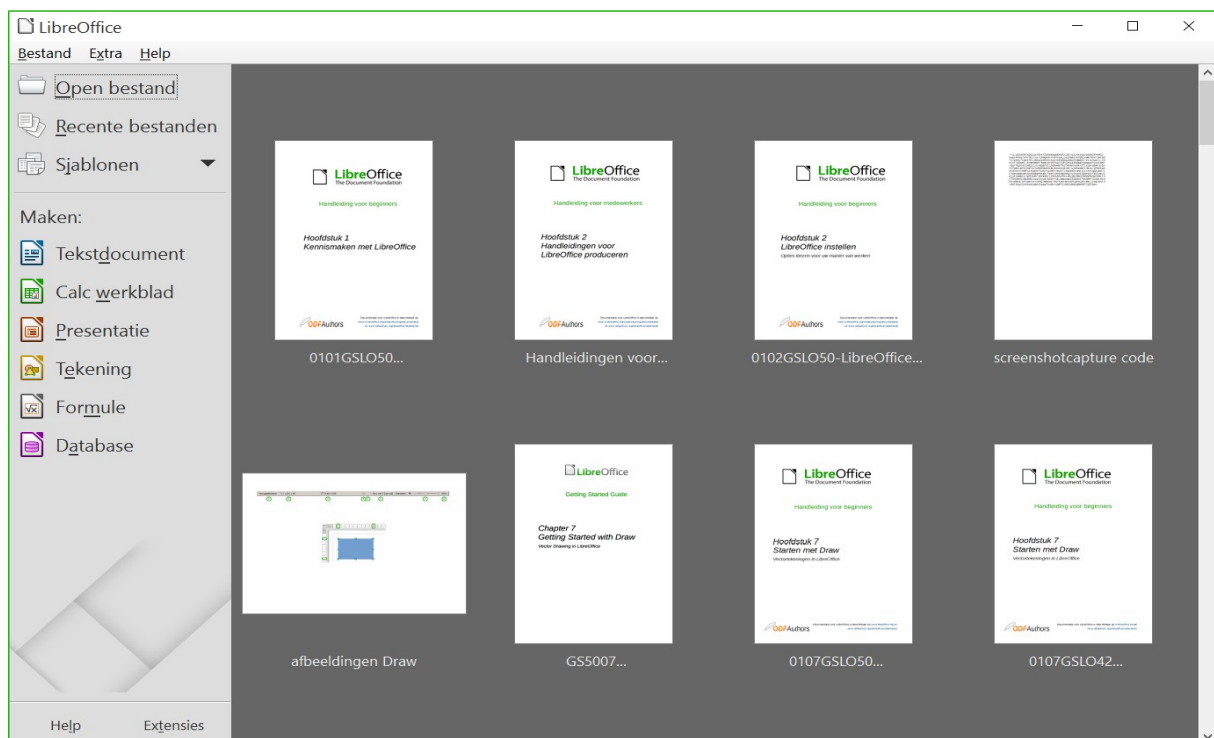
LibreOffice

Bestand Extra Help

Open bestand

Recente bestanden

Sjablonen

Maken:

Tekstdocument

Calc werkblad

Presentatie

Tekening

Formule

Database

Help Extensies

LibreOffice
The Document Foundation
Handleiding voor beginners
Hoofdstuk 1
Kennismaken met LibreOffice
ODFAuthors

0101GSLO50...

LibreOffice
The Document Foundation
Handleiding voor medewerkers
Hoofdstuk 2
Handleidingen voor LibreOffice produceren
ODFAuthors

Handleidingen voor...

LibreOffice
The Document Foundation
Handleiding voor beginners
Hoofdstuk 2
LibreOffice instellen
Opties kiezen voor uw manier van werken
ODFAuthors

0102GSLO50-LibreOffice...

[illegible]

screenshotcapture code

afbeeldingen Draw

LibreOffice
Getting Started Guide
Chapter 7
Getting Started with Draw
Vector Drawing in LibreOffice

GS5007...

LibreOffice
The Document Foundation
Handleiding voor beginners
Hoofdstuk 7
Starten met Draw
Vectortekeningen in LibreOffice
ODFAuthors

0107GSLO50...

LibreOffice
The Document Foundation
Handleiding voor beginners
Hoofdstuk 7
Starten met Draw
Vectortekeningen in LibreOffice
ODFAuthors

0107GSLO42...